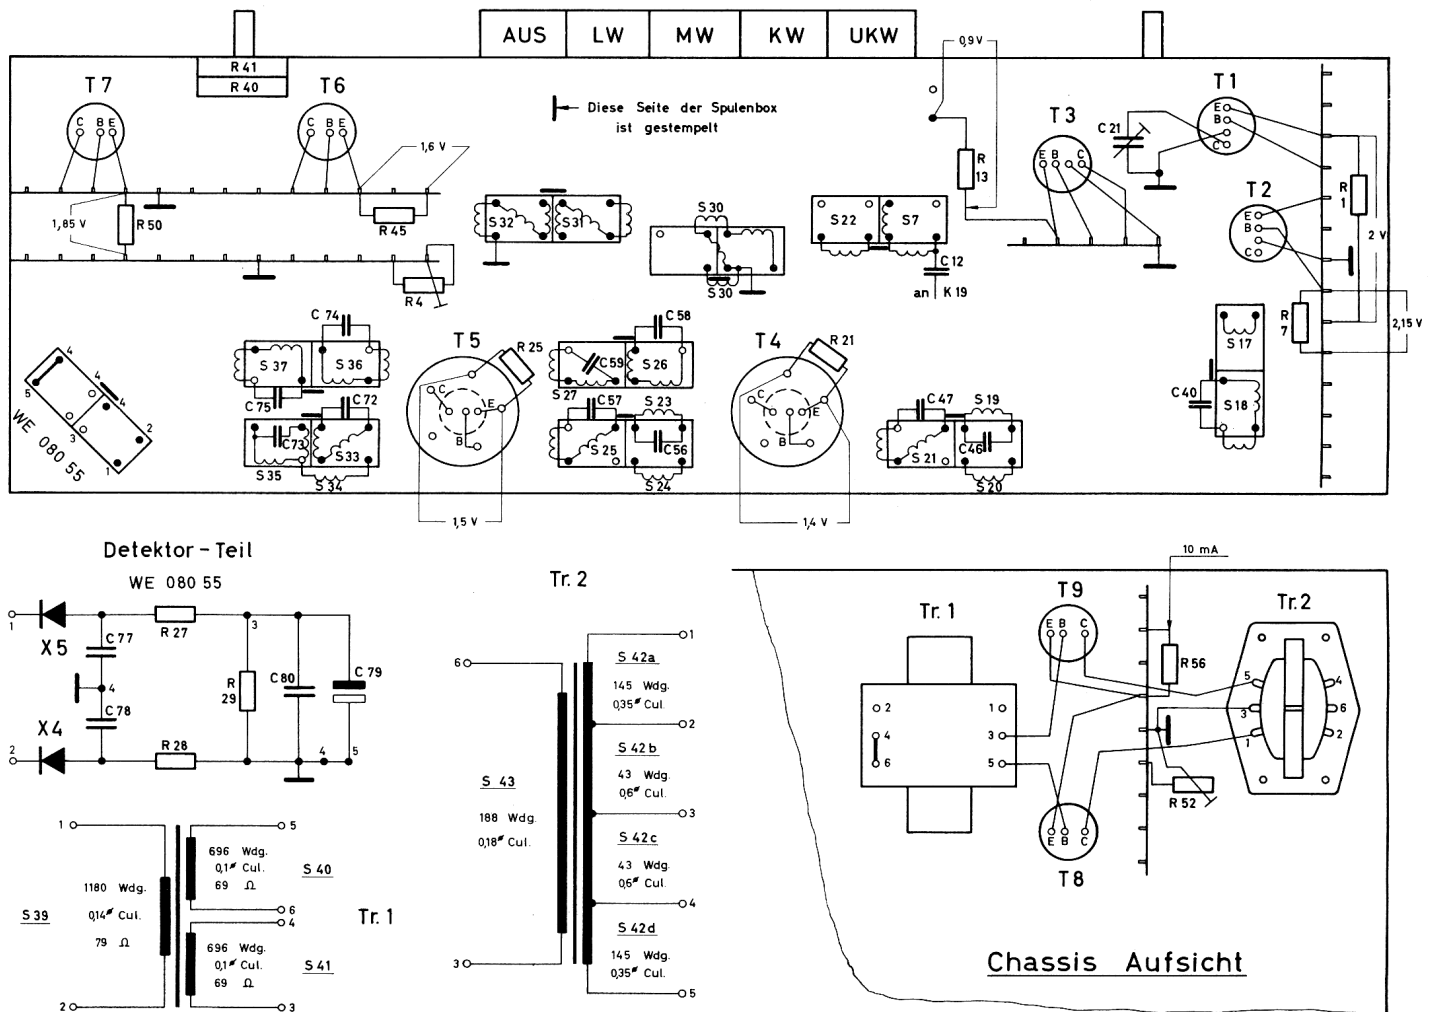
AUS LW MW KW UKW

R 41
R 40
T 7
T 6
C B E
C B E
Diese Seite der Spulenbox ist gestempelt
0,9 V
1,6 V
1,85 V
R 50
R 45
R 4
S 32
S 31
S 30
S 30
S 22
S 7
C 12
an K 19
R 13
T 3
E B C
C 21
T 1
E B C
T 2
E B C
R 1
2 V
R 7
2,15 V
S 17
C 40
S 18
C 74
S 37
S 36
C 75
C 72
C 73
S 33
S 35
S 34
T 5
R 25
C E B
1,5 V
C 58
C 59
S 26
S 27
C 57
S 23
S 25
C 56
S 24
T 4
R 21
C E B
1,4 V
C 47
S 19
S 21
C 46
S 20
WE 080 55
1 2 3 4 4 5

Detektor - Teil
WE 080 55
1
X 5
C 77
4
C 78
X 4
2
R 27
3
R 29
C 80
C 79
R 28
4
5

1
1180 Wdg.
S 39
0,14 Cul.
79 Ω
2
5
696 Wdg.
0,1 Cul.
69 Ω
S 40
6
4
696 Wdg.
0,1 Cul.
69 Ω
S 41
3
Tr. 1

Tr. 2
6
S 43
188 Wdg.
0,18 Cul.
3
1
S 42a
145 Wdg.
0,35 Cul.
2
S 42b
43 Wdg.
0,6 Cul.
3
S 42c
43 Wdg.
0,6 Cul.
4
S 42d
145 Wdg.
0,35 Cul.
5

Tr. 1
2
4
6
1
3
5
T 9
E B C
10 mA
R 56
R 52
Tr. 2
5 4 3 6 1 2
E B C
T 8

Chassis Aufsicht